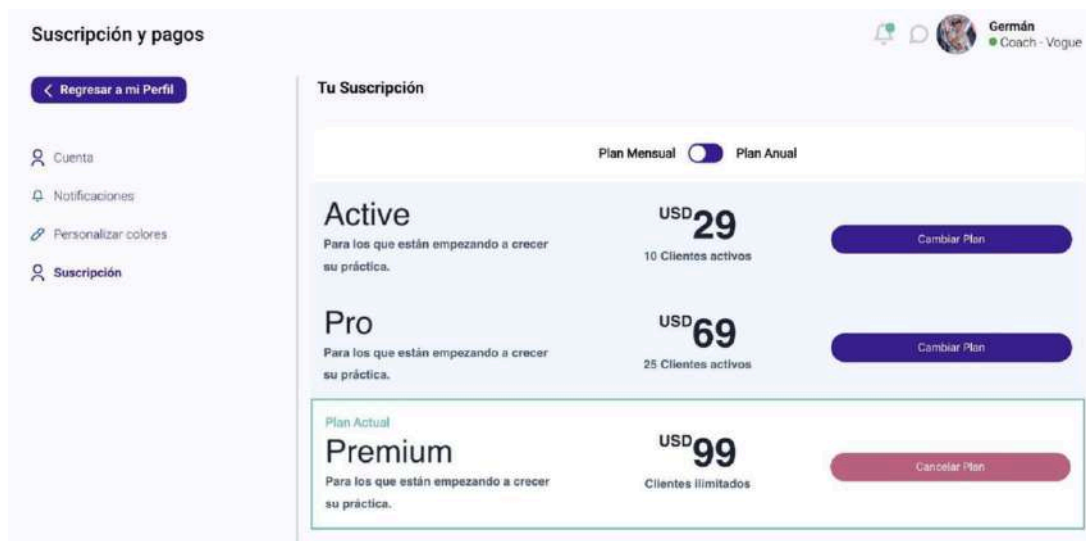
Suscripción y pagos

Germán
Coach - Vogue

Regresar a mi Perfil

Cuenta

Notificaciones

Personalizar colores

Suscripción

Tu Suscripción

Plan Mensual Plan Anual

Active
Para los que están empezando a crecer su práctica.

USD29
10 Clientes activos

Cambiar Plan

Pro
Para los que están empezando a crecer su práctica.

USD69
25 Clientes activos

Cambiar Plan

Plan Actual
Premium
Para los que están empezando a crecer su práctica.

USD99
Clientes ilimitados

Cancelar Plan